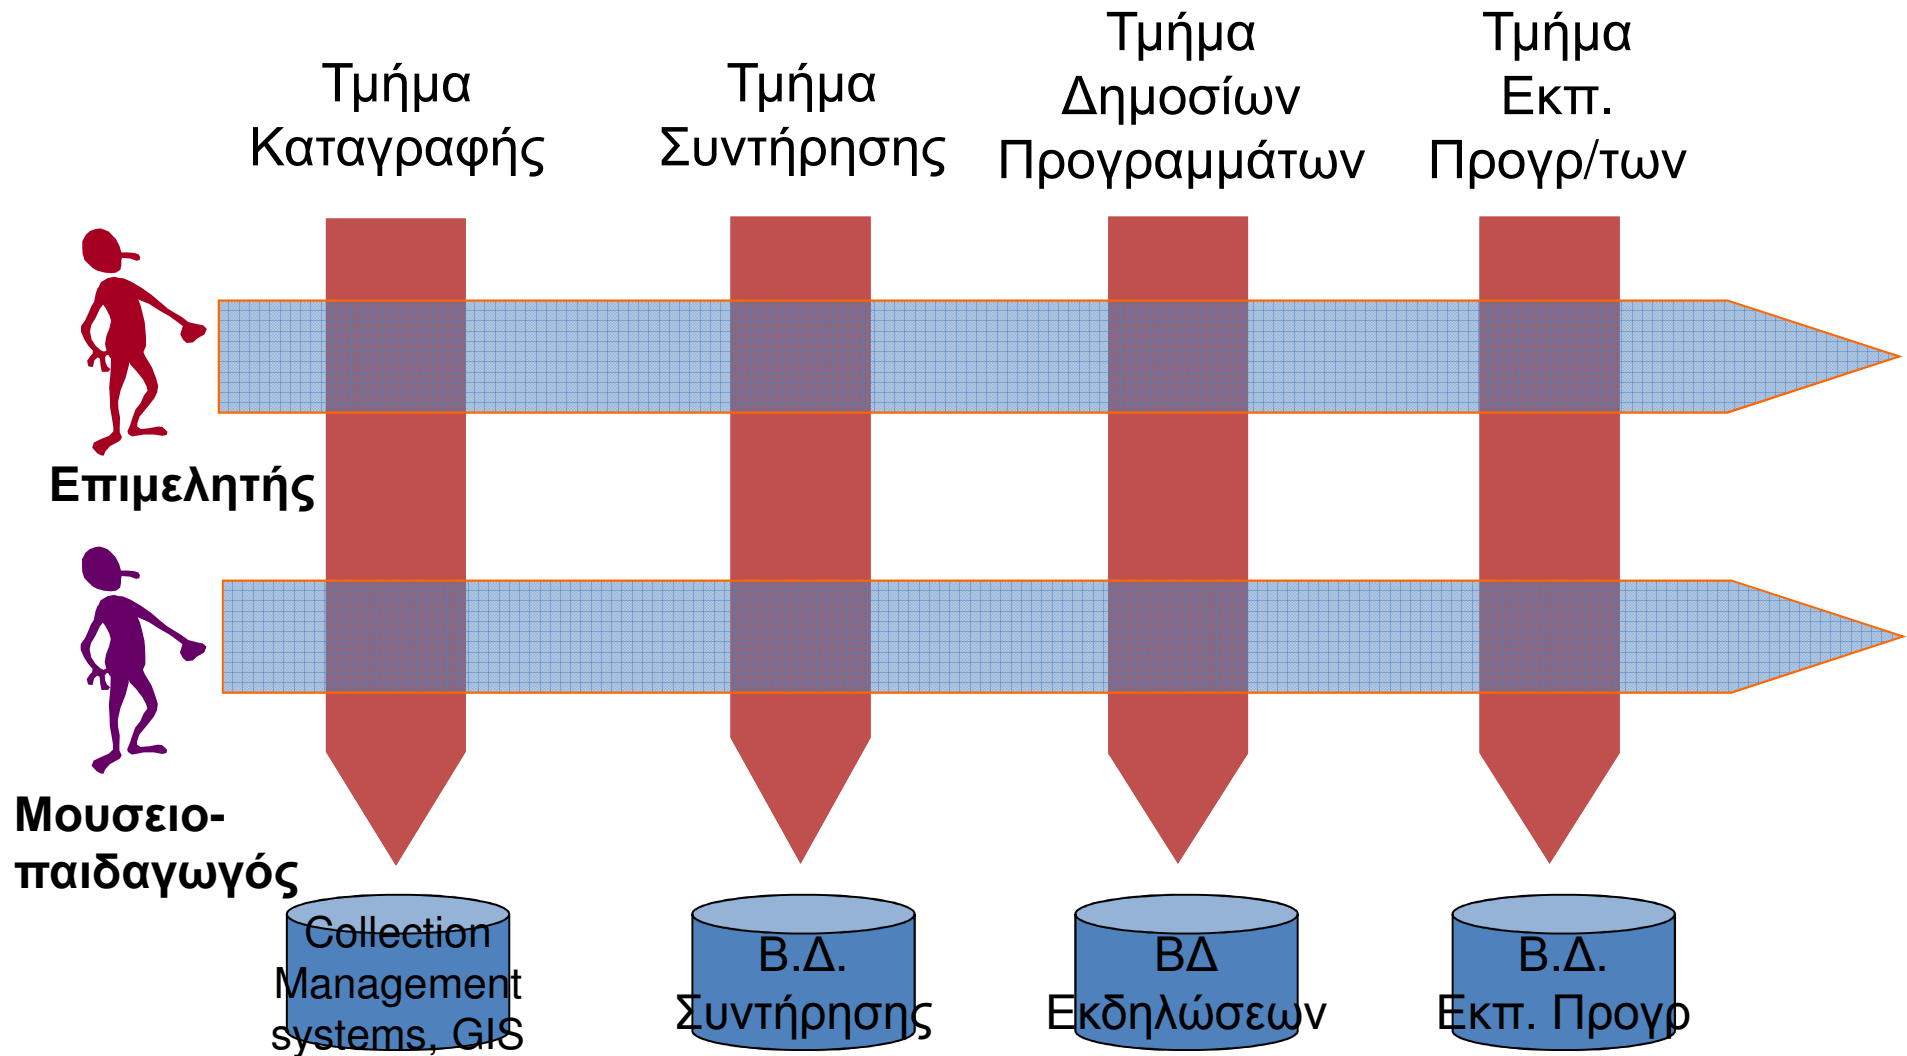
Τμήμα Καταγραφής

Τμήμα Συντήρησης

Τμήμα Δημοσίων Προγραμμάτων

Τμήμα Εκπ. Προγρ/των

Επιμελητής

Μουσειο-παιδαγωγός

Collection Management systems, GIS

Β.Δ. Συντήρησης

ΒΔ Εκδηλώσεων

Β.Δ. Εκπ. Προγρ